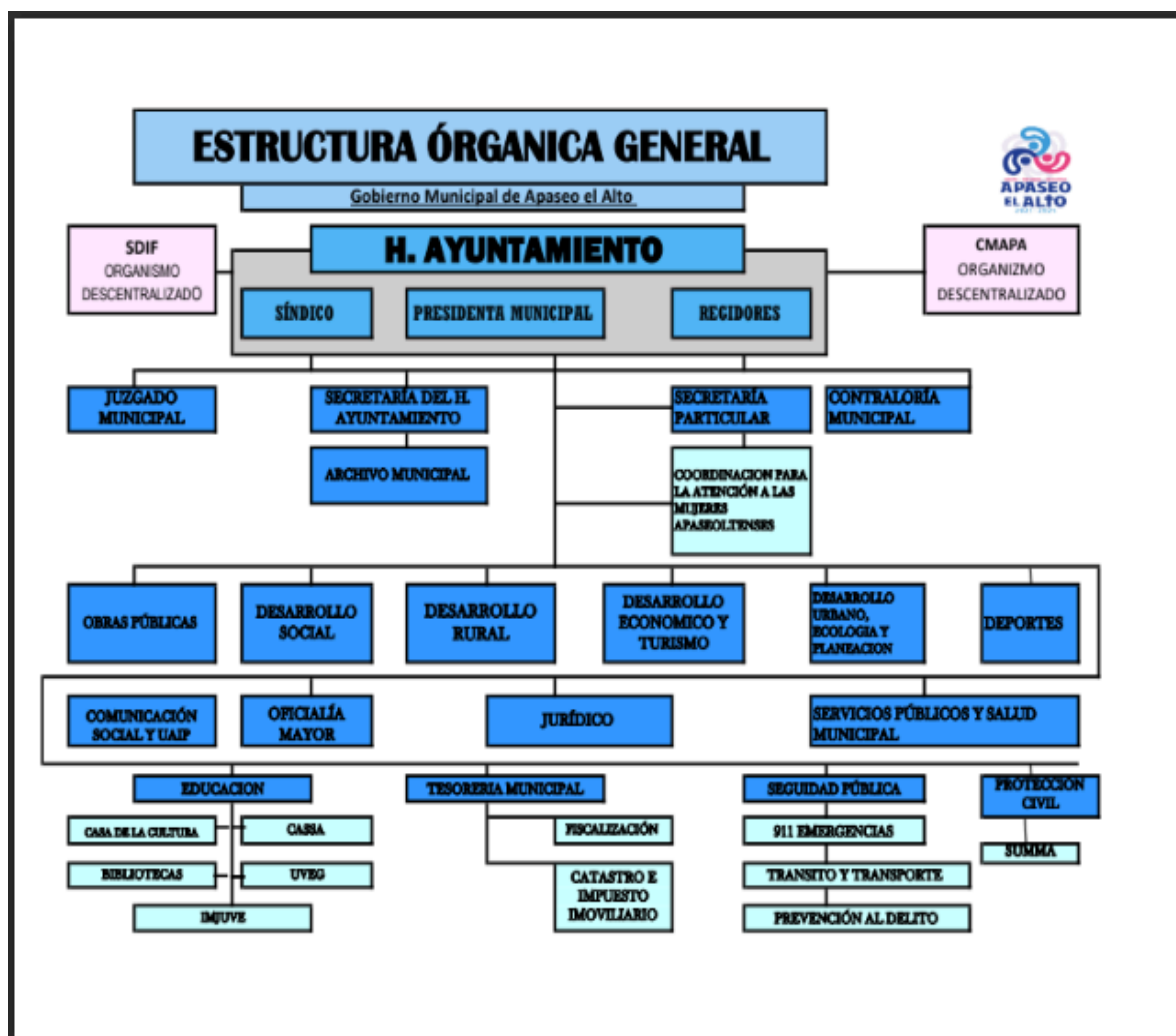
ESTRUCTURA ÓRGANICA GENERAL

Gobierno Municipal de Apaseo el Alto

APASEO EL ALTO

SDIF
ORGANISMO DESCENTRALIZADO

H. AYUNTAMIENTO

CMAPA
ORGANIZMO DESCENTRALIZADO

SÍNDICO

PRESIDENTA MUNICIPAL

REGIDORES

JUZGADO MUNICIPAL

SECRETARÍA DEL H. AYUNTAMIENTO

ARCHIVO MUNICIPAL

SECRETARÍA PARTICULAR

COORDINACION PARA LA ATENCIÓN A LAS MUJERES APASEOLTENSES

CONTRALORÍA MUNICIPAL

OBRAS PÚBLICAS

DESARROLLO SOCIAL

DESARROLLO RURAL

DESARROLLO ECONOMICO Y TURISMO

DESARROLLO URBANO, ECOLOGIA Y PLANEACION

DEPORTES

COMUNICACIÓN SOCIAL Y UAIP

OFICIALÍA MAYOR

JURÍDICO

SERVICIOS PÚBLICOS Y SALUD MUNICIPAL

EDUCACION

CASA DE LA CULTURA

CASSIA

BIBLIOTECAS

UVEG

IMJUVE

TESORERIA MUNICIPAL

FISCALIZACIÓN

CATASTRO E IMPUESTO IMOVILIARIO

SEGUIDAD PÚBLICA

911 EMERGENCIAS

TRANSITO Y TRANSPORTE

PREVENCIÓN AL DELITO

PROTECCION CIVIL

SUMMA